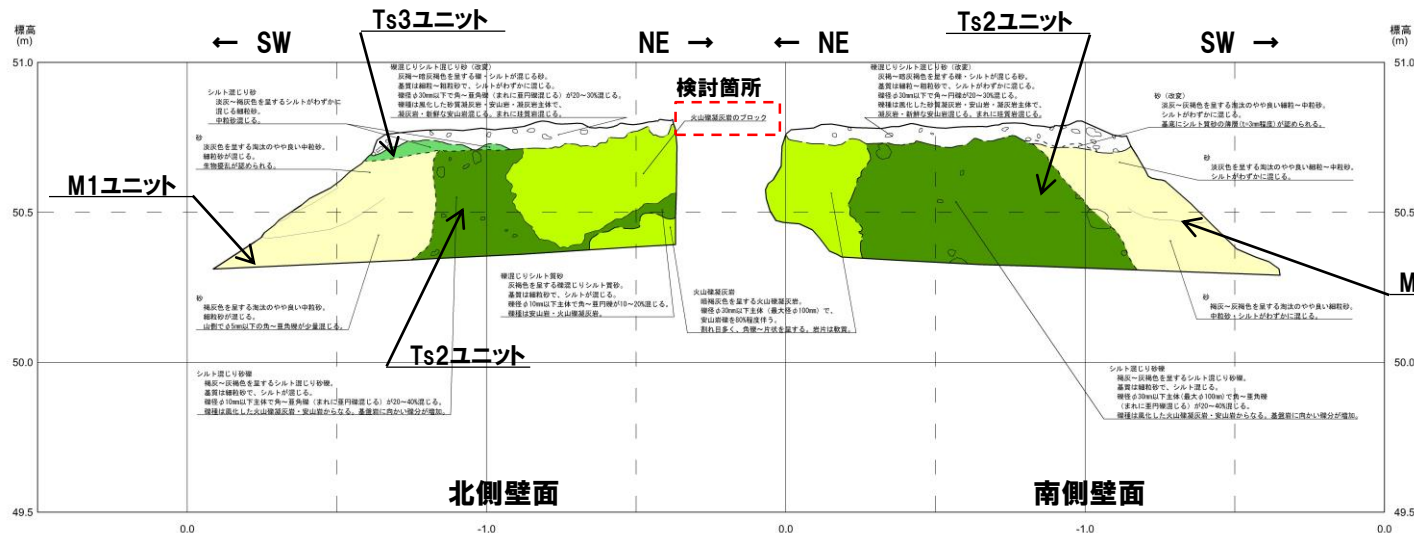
標高
(m)

← SW

Ts3ユニット

NE →

← NE

Ts2ユニット

SW →

標高
(m)

51.0

51.0

検討箇所

火山礫凝灰岩のブロック

礫混じりシルト混じり砂（改変）
灰褐色～暗灰褐色を呈する礫・シルトが混じる砂。
基質は細粒～粗粒砂で，シルトがわずかに混じる。
礫径φ30mm以下で角～亜角礫（まれに亜円礫混じる）が20～30%混じる。
礫種は風化した砂質凝灰岩・安山岩・凝灰岩主体で，
凝灰岩・新鮮な安山岩混じる。まれに核質岩混じる。

シルト混じり砂
淡灰～褐灰色を呈するシルトがわずかに混じる細粒砂。
中粒砂混じる。

砂
淡灰色を呈する淘汰のやや良い中粒砂。
細粒砂が混じる。
生物擾乱が認められる。

M1ユニット

50.5

50.5

礫混じりシルト混じり砂（改変）
灰褐色～暗灰褐色を呈する礫・シルトが混じる砂。
基質は細粒～粗粒砂で，シルトがわずかに混じる。
礫径φ30mm以下で角～円礫が20～30%混じる。
礫種は風化した砂質凝灰岩・安山岩・凝灰岩主体で，
凝灰岩・新鮮な安山岩混じる。まれに核質岩混じる。

砂（改変）
淡灰～灰褐色を呈する淘汰のやや良い細粒～中粒砂。
シルトがわずかに混じる。
基底にシルト質砂の薄層（1～3㎜程度）が認められる。

砂
淡灰色を呈する淘汰のやや良い細粒～中粒砂。
シルトがわずかに混じる。

M

礫混じりシルト質砂
灰褐色を呈する礫混じりシルト質砂。
基質は細粒砂で，シルトが混じる。
礫径φ10mm以下主体で角～亜円礫が10～20%混じる。
礫種は安山岩・火山礫凝灰岩。

火山礫凝灰岩
暗褐灰色を呈する火山礫凝灰岩。
礫径φ30mm以下主体（最大φ100mm）で，
安山岩礫を80%程度伴う。
割れ目多く，角礫～片状を呈する。岩片は軟質。

砂
褐灰色を呈する淘汰のやや良い中粒砂。
細粒砂が混じる。
山側でφ5mm以下の角～亜角礫が少量混じる。

砂
褐灰～灰褐色を呈する淘汰のやや良い細粒砂。
中粒砂・シルトがわずかに混じる。

Ts2ユニット

50.0

50.0

シルト混じり砂礫
褐灰～灰褐色を呈するシルト混じり砂礫。
基質は細粒砂で，シルトが混じる。
礫径φ10mm以下主体で角～亜角礫（まれに亜円礫混じる）が20～40%混じる。
礫種は風化した火山礫凝灰岩・安山岩からなる。基盤岩に向かい礫分が増加。

シルト混じり砂礫
褐灰～灰褐色を呈するシルト混じり砂礫。
基質は細粒砂で，シルト混じる。
礫径φ30mm以下主体（最大φ100mm）で角～亜角礫
（まれに亜円礫混じる）が20～40%混じる。
礫種は風化した火山礫凝灰岩・安山岩からなる。基盤岩に向かい礫分が増加。

北側壁面

南側壁面

49.5

49.5

0.0

-1.0

0.0

-1.0

0.0